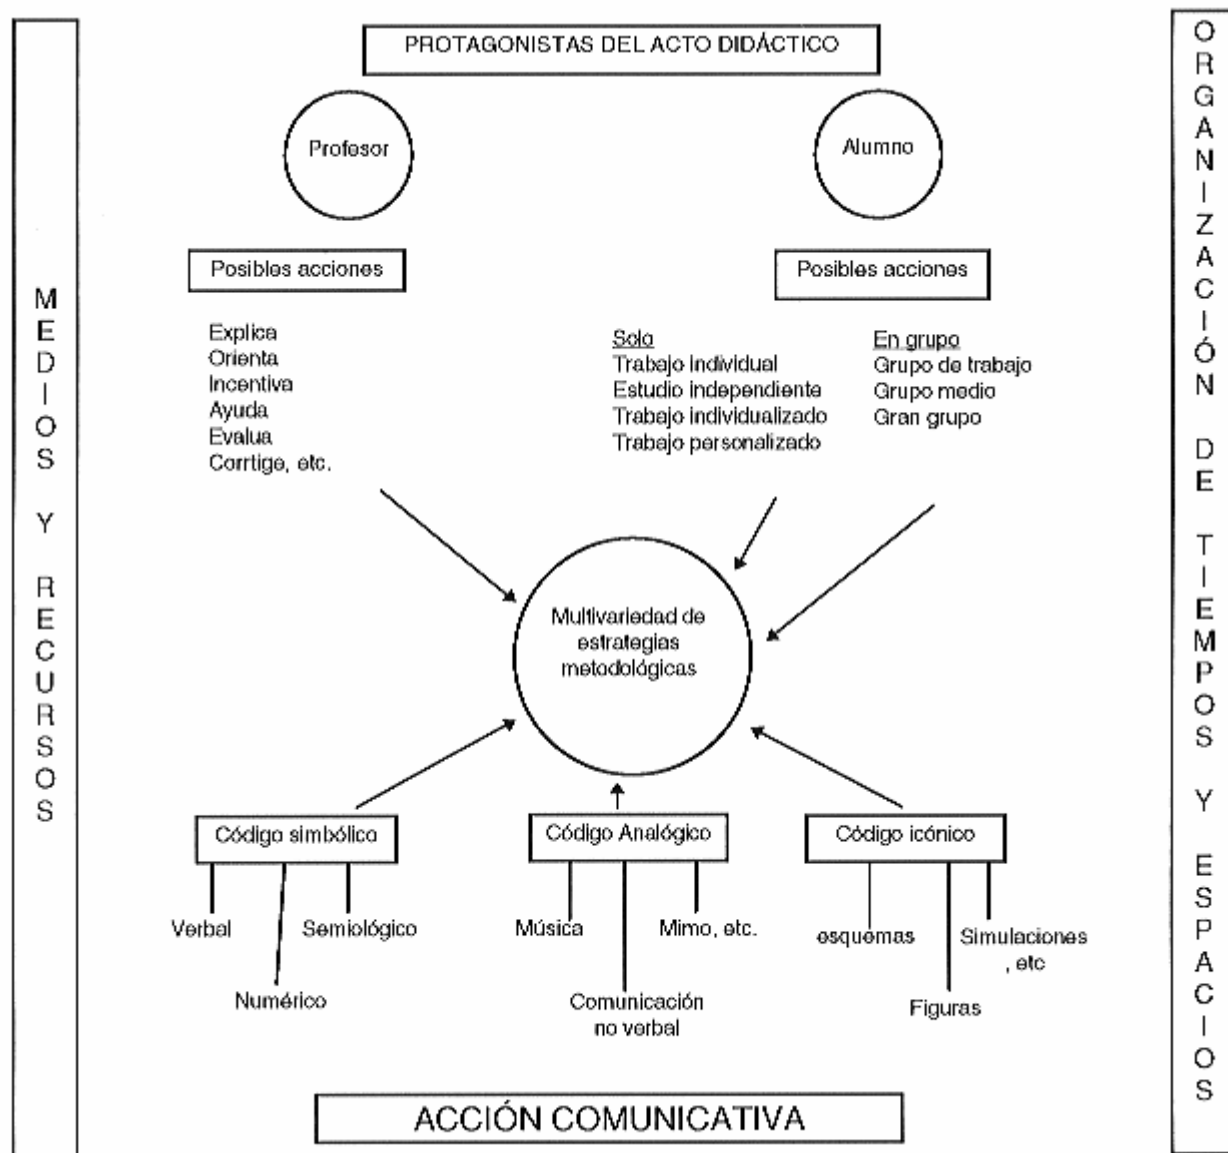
MEDIOS Y RECURSOS

PROTAGONISTAS DEL ACTO DIDÁCTICO

Profesor

Alumno

Posibles acciones

Posibles acciones

Explica
Orienta
Incentiva
Ayuda
Evalua
Corrige, etc.

Solo
Trabajo individual
Estudio independiente
Trabajo individualizado
Trabajo personalizado

En grupo
Grupo de trabajo
Grupo medio
Gran grupo

Multivariedad de estrategias metodológicas

Código simbólico

Verbal

Numérico

Semiológico

Código Analógico

Música

Comunicación no verbal

Mimo, etc.

Código icónico

esquemas

Figuras

Simulaciones , etc

ACCIÓN COMUNICATIVA

ORGANIZACIÓN DE TIEMPOS Y ESPACIOS